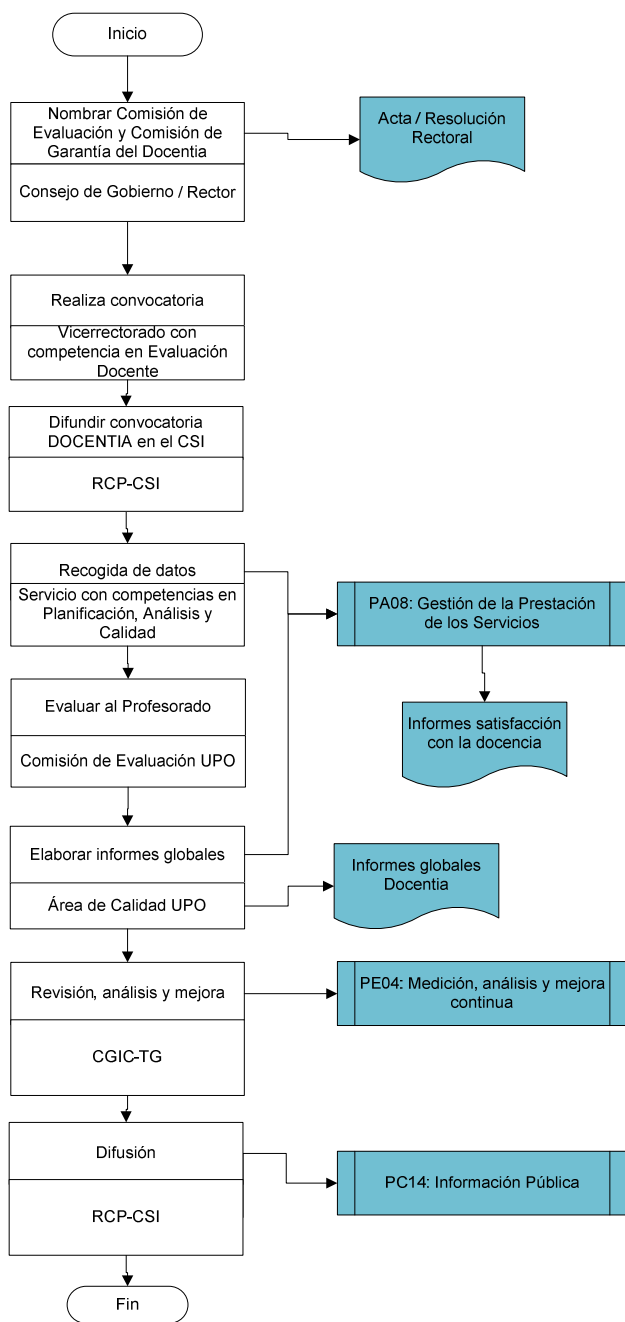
Inicio

Nombrar Comisión de Evaluación y Comisión de Garantía del Docentia

Consejo de Gobierno / Rector

Acta / Resolución Rectoral

Realiza convocatoria

Vicerrectorado con competencia en Evaluación Docente

Difundir convocatoria DOCENTIA en el CSI

RCP-CSI

Recogida de datos

Servicio con competencias en Planificación, Análisis y Calidad

PA08: Gestión de la Prestación de los Servicios

Informes satisfacción con la docencia

Evaluar al Profesorado

Comisión de Evaluación UPO

Elaborar informes globales

Área de Calidad UPO

Informes globales Docentia

Revisión, análisis y mejora

CGIC-TG

PE04: Medición, análisis y mejora continua

Difusión

RCP-CSI

PC14: Información Pública

Fin